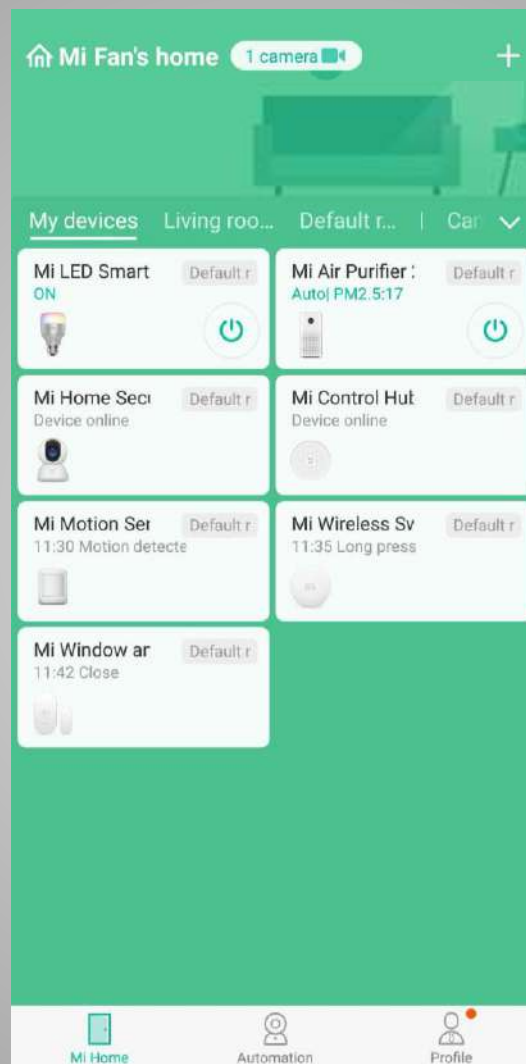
Mi Fan's home 1 camera

My devices Living roo... Default r... | Car

Mi LED Smart
ON
Default r

Mi Air Purifier :
Auto| PM2.5:17
Default r

Mi Home Secu
Device online
Default r

Mi Control Hut
Device online
Default r

Mi Motion Ser
11:30 Motion detecte
Default r

Mi Wireless Sv
11:35 Long press
Default r

Mi Window ar
11:42 Close
Default r

Mi Home
Automation
Profile